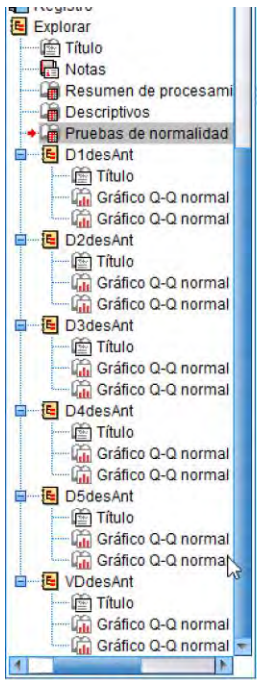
Registro
Explorar
Título
Notas
Resumen de procesami
Descriptivos
Pruebas de normalidad
D1desAnt
Título
Gráfico Q-Q normal
Gráfico Q-Q normal
D2desAnt
Título
Gráfico Q-Q normal
Gráfico Q-Q normal
D3desAnt
Título
Gráfico Q-Q normal
Gráfico Q-Q normal
D4desAnt
Título
Gráfico Q-Q normal
Gráfico Q-Q normal
D5desAnt
Título
Gráfico Q-Q normal
Gráfico Q-Q normal
VDdesAnt
Título
Gráfico Q-Q normal
Gráfico Q-Q normal